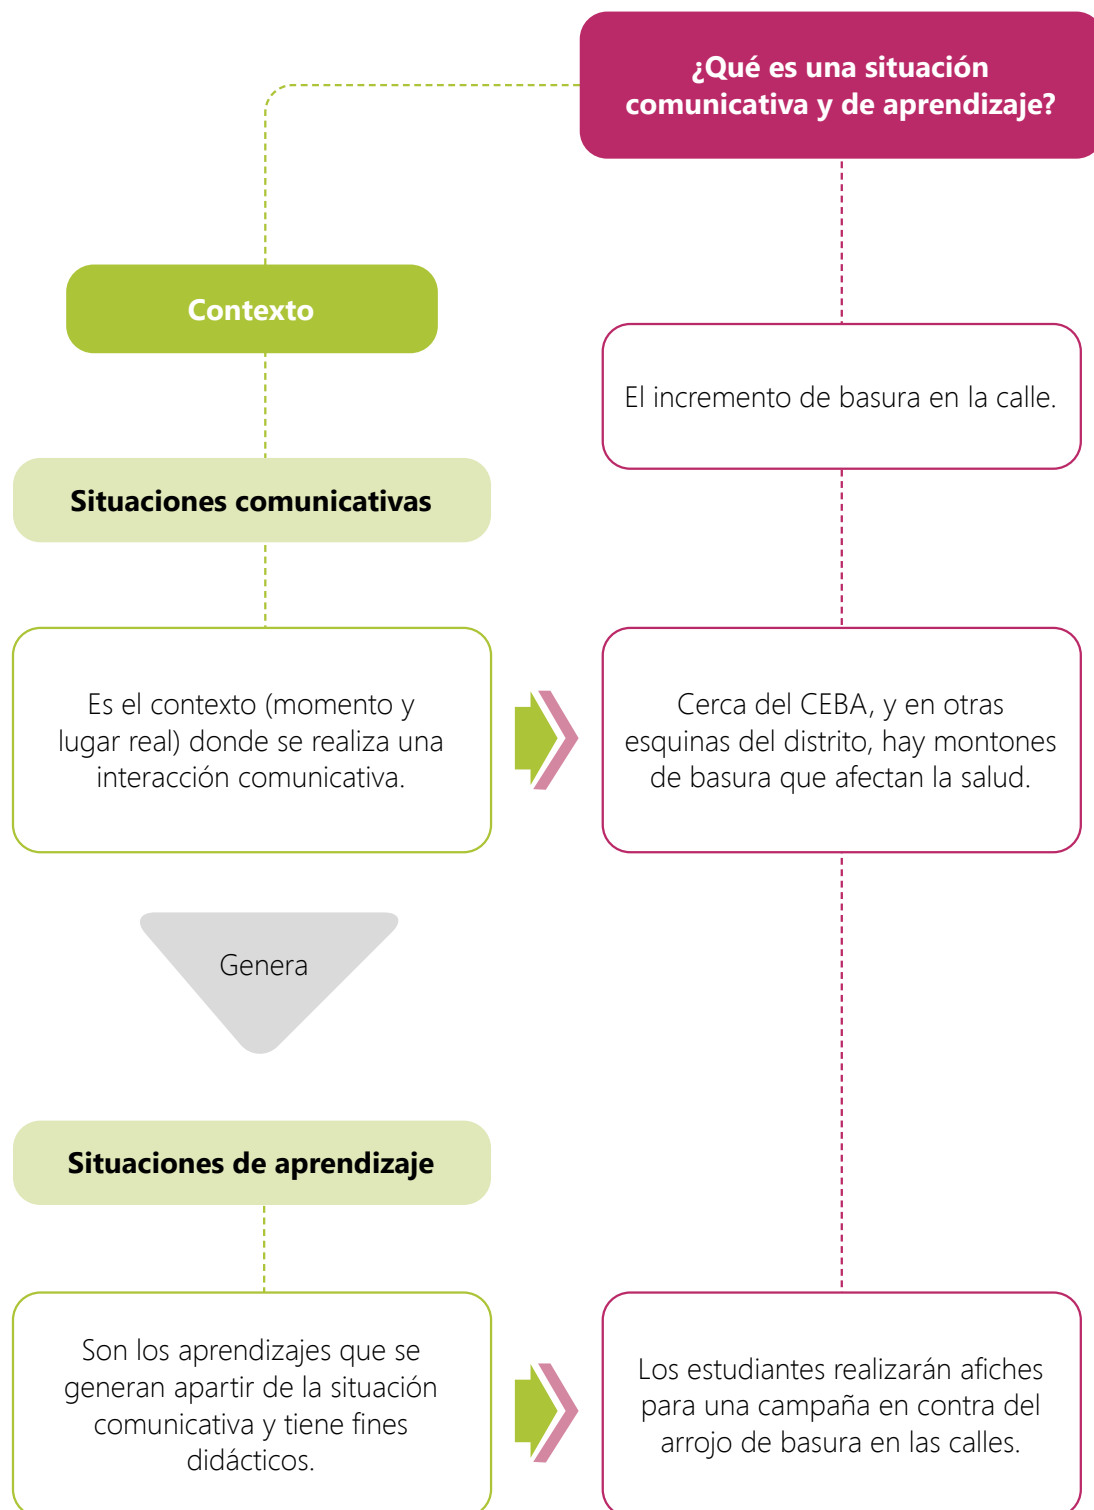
¿Qué es una situación comunicativa y de aprendizaje?

Contexto

El incremento de basura en la calle.

Situaciones comunicativas

Es el contexto (momento y lugar real) donde se realiza una interacción comunicativa.

Cerca del CEBA, y en otras esquinas del distrito, hay montones de basura que afectan la salud.

Genera

Situaciones de aprendizaje

Son los aprendizajes que se generan apartir de la situación comunicativa y tiene fines didácticos.

Los estudiantes realizarán afiches para una campaña en contra del arrojo de basura en las calles.